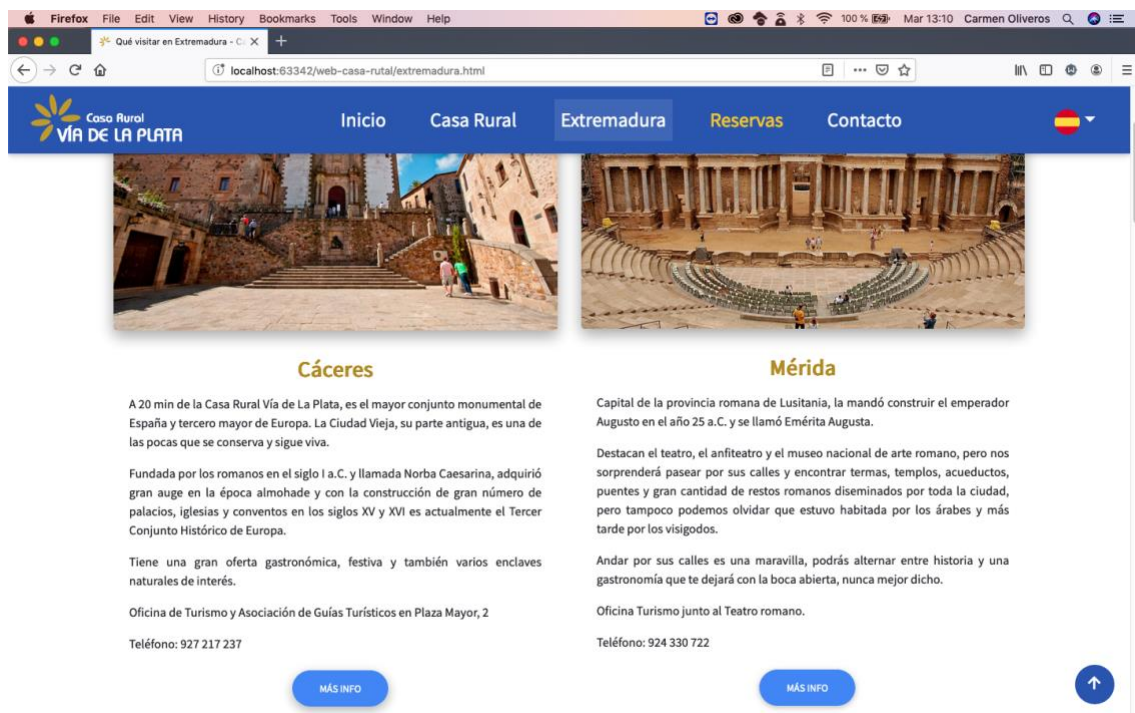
Firefox File Edit View History Bookmarks Tools Window Help

100 % Mar 13:10 Carmen Oliveros

Qué visitar en Extremadura - C

localhost:63342/web-casa-rutal/extremadura.html

Casa Rural
VÍA DE LA PLATA

Inicio Casa Rural Extremadura Reservas Contacto

Cáceres

A 20 min de la Casa Rural Vía de La Plata, es el mayor conjunto monumental de España y tercero mayor de Europa. La Ciudad Vieja, su parte antigua, es una de las pocas que se conserva y sigue viva.

Fundada por los romanos en el siglo I a.C. y llamada Norba Caesarina, adquirió gran auge en la época almohade y con la construcción de gran número de palacios, iglesias y conventos en los siglos XV y XVI es actualmente el Tercer Conjunto Histórico de Europa.

Tiene una gran oferta gastronómica, festiva y también varios enclaves naturales de interés.

Oficina de Turismo y Asociación de Guías Turísticos en Plaza Mayor, 2

Teléfono: 927 217 237

MÁS INFO

Mérida

Capital de la provincia romana de Lusitania, la mandó construir el emperador Augusto en el año 25 a.C. y se llamó Emérita Augusta.

Destacan el teatro, el anfiteatro y el museo nacional de arte romano, pero nos sorprenderá pasear por sus calles y encontrar termas, templos, acueductos, puentes y gran cantidad de restos romanos diseminados por toda la ciudad, pero tampoco podemos olvidar que estuvo habitada por los árabes y más tarde por los visigodos.

Andar por sus calles es una maravilla, podrás alternar entre historia y una gastronomía que te dejará con la boca abierta, nunca mejor dicho.

Oficina Turismo junto al Teatro romano.

Teléfono: 924 330 722

MÁS INFO